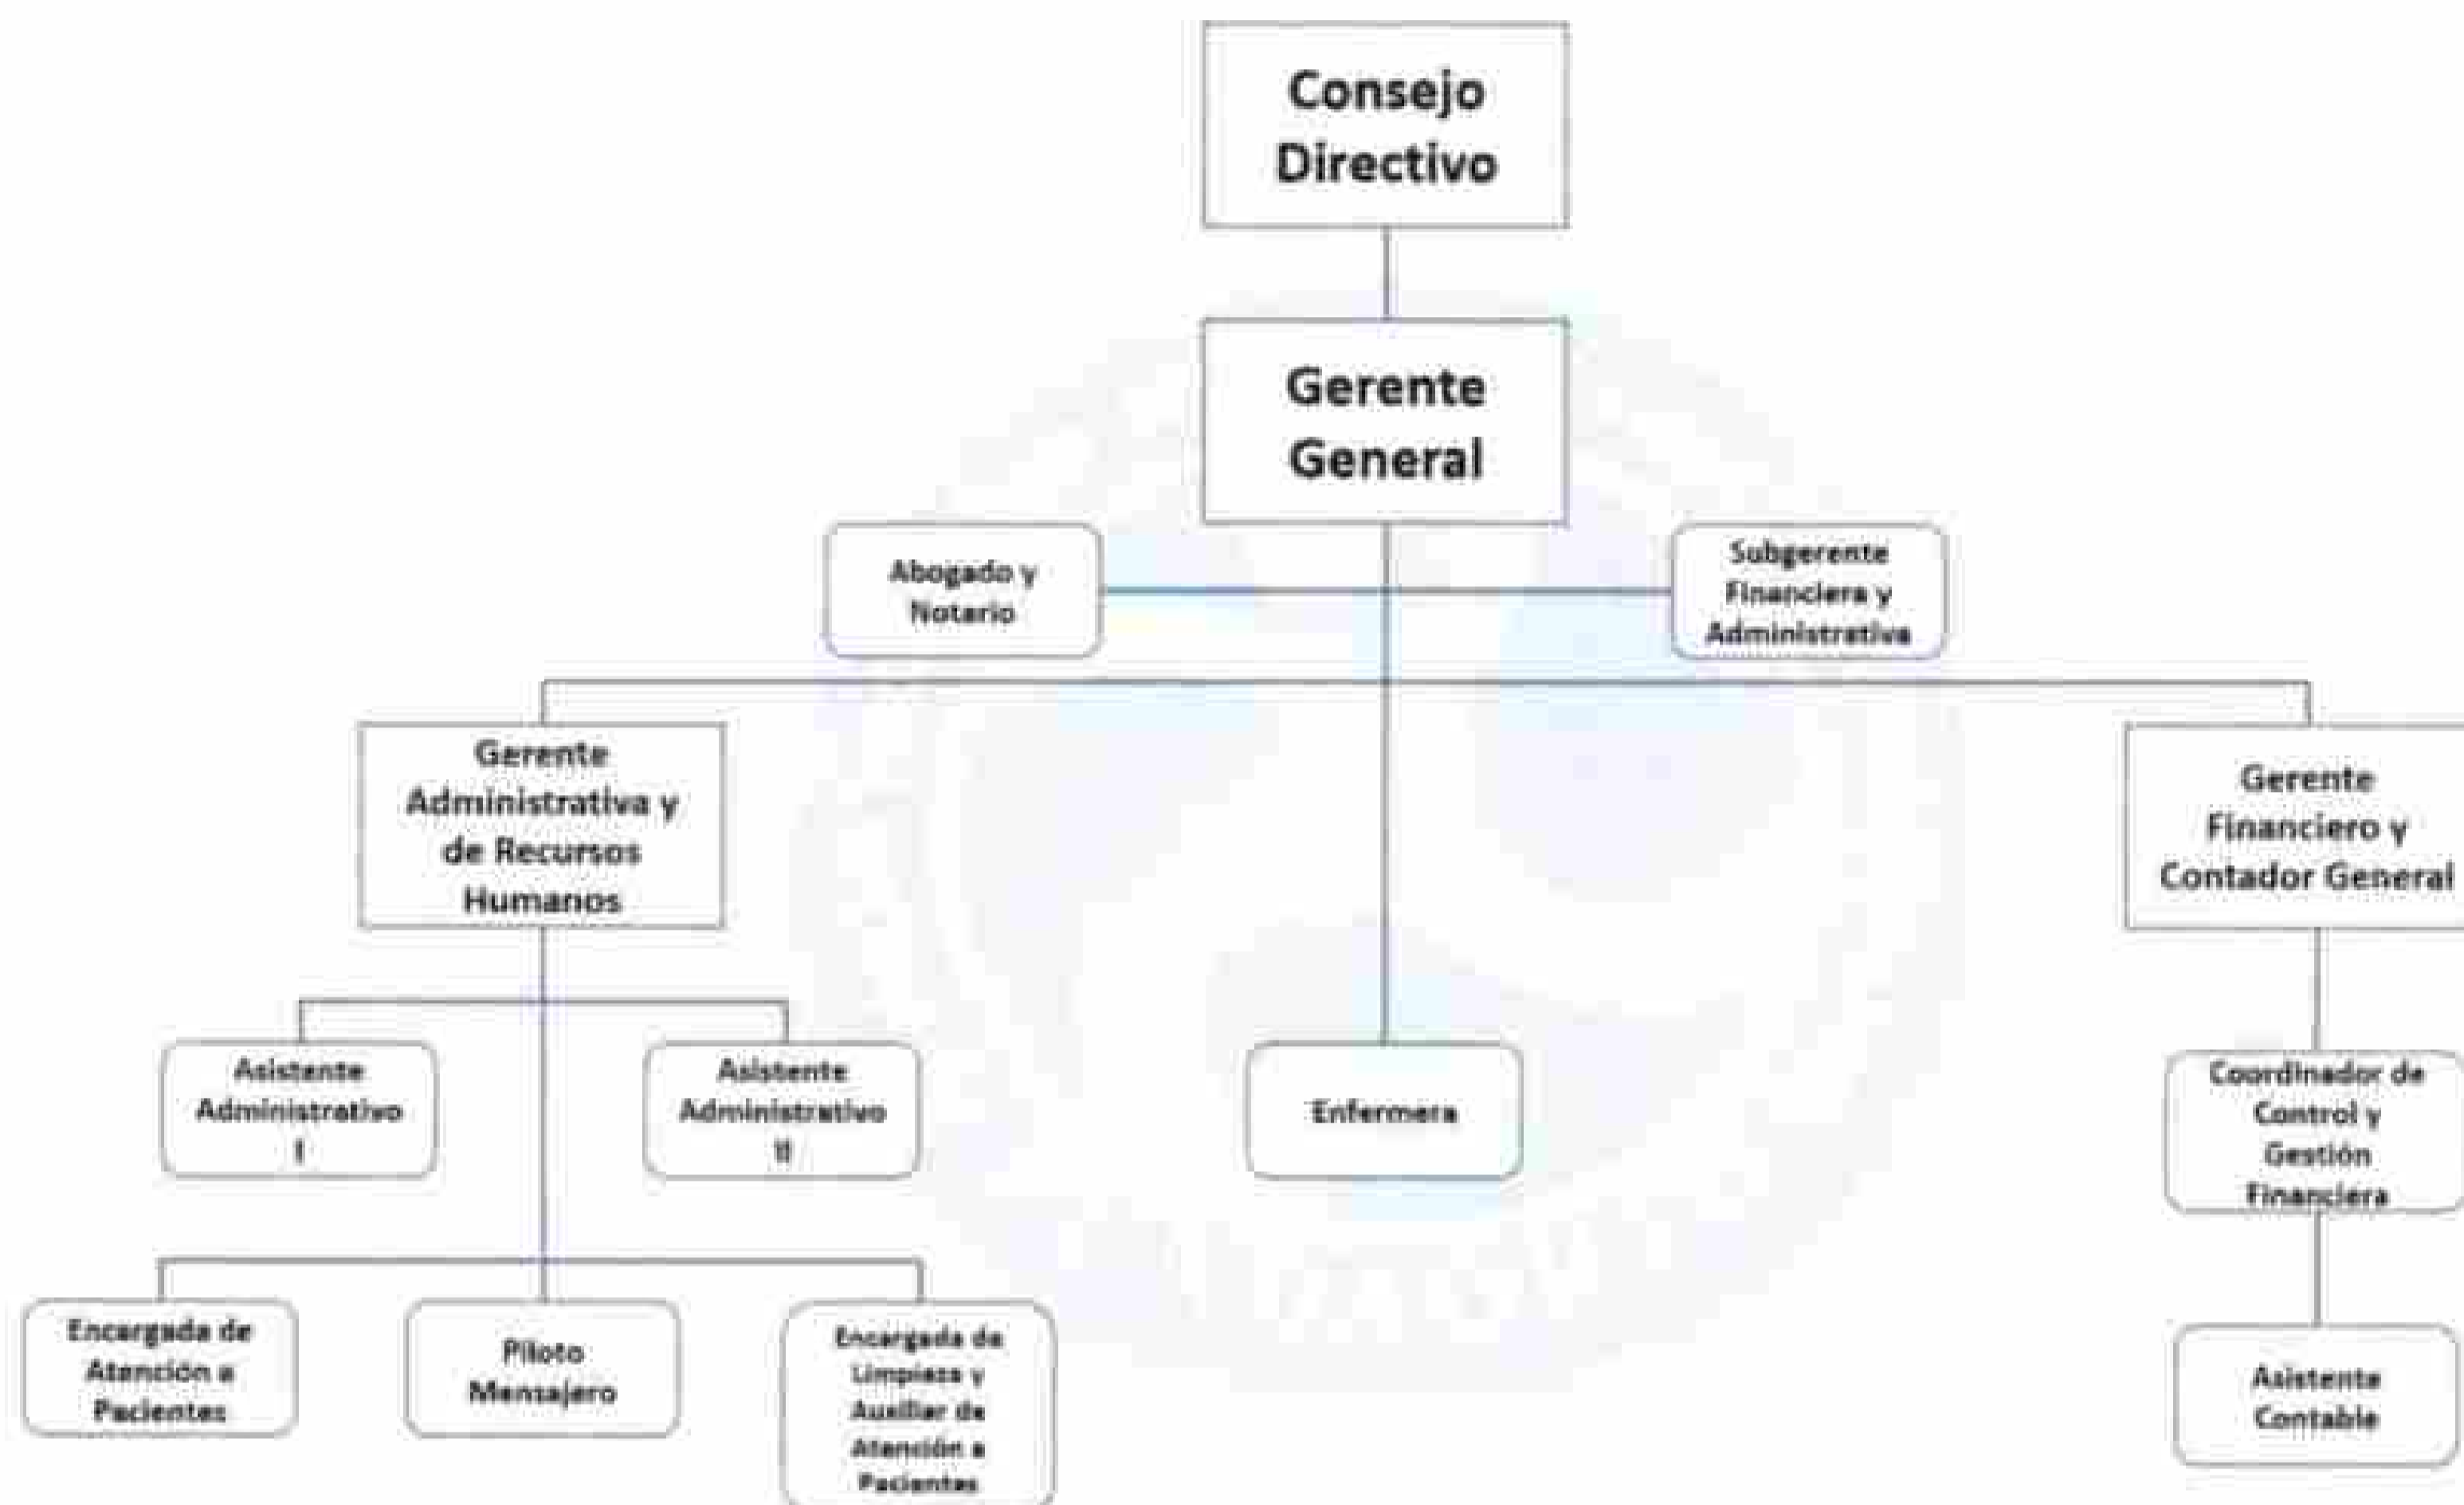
Consejo Directivo

Gerente General

Abogado y Notario

Subgerente Financiera y Administrativa

Gerente Administrativa y de Recursos Humanos

Gerente Financiero y Contador General

Asistente Administrativo I

Asistente Administrativo II

Enfermera

Coordinador de Control y Gestión Financiera

Encargada de Atención a Pacientes

Piloto Mensajero

Encargada de Limpieza y Auxiliar de Atención a Pacientes

Asistente Contable